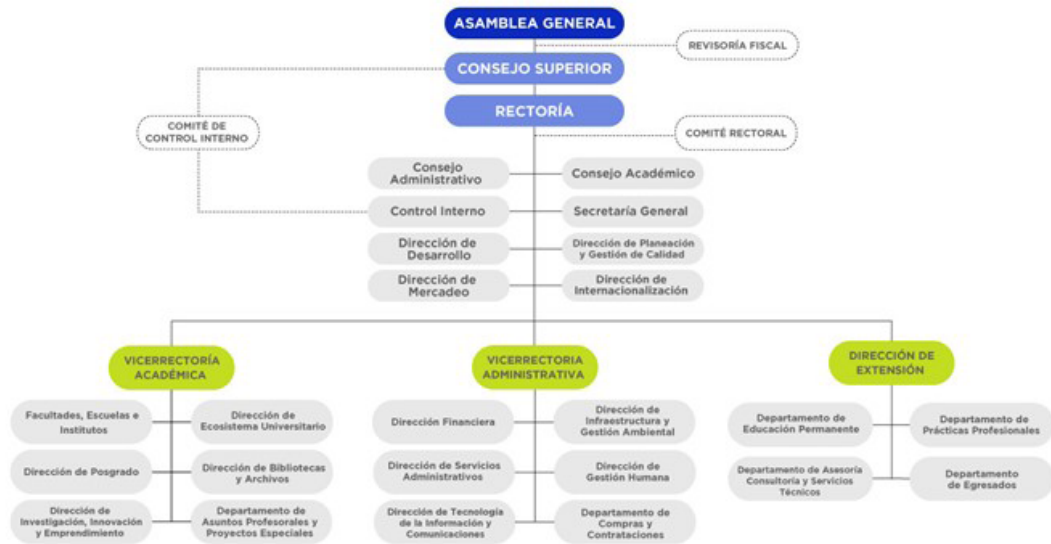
ASAMBLEA GENERAL

REVISORÍA FISCAL

CONSEJO SUPERIOR

RECTORÍA

COMITÉ DE CONTROL INTERNO

COMITÉ RECTORAL

Consejo Administrativo

Consejo Académico

Control Interno

Secretaría General

Dirección de Desarrollo

Dirección de Planeación y Gestión de Calidad

Dirección de Mercadeo

Dirección de Internacionalización

VICERRECTORÍA ACADÉMICA

VICERRECTORIA ADMINISTRATIVA

DIRECCIÓN DE EXTENSIÓN

Facultades, Escuelas e Institutos

Dirección de Ecosistema Universitario

Dirección de Posgrado

Dirección de Bibliotecas y Archivos

Dirección de Investigación, Innovación y Emprendimiento

Departamento de Asuntos Profesorales y Proyectos Especiales

Dirección Financiera

Dirección de Infraestructura y Gestión Ambiental

Dirección de Servicios Administrativos

Dirección de Gestión Humana

Dirección de Tecnología de la Información y Comunicaciones

Departamento de Compras y Contrataciones

Departamento de Educación Permanente

Departamento de Prácticas Profesionales

Departamento de Asesoría Consultoría y Servicios Técnicos

Departamento de Egresados